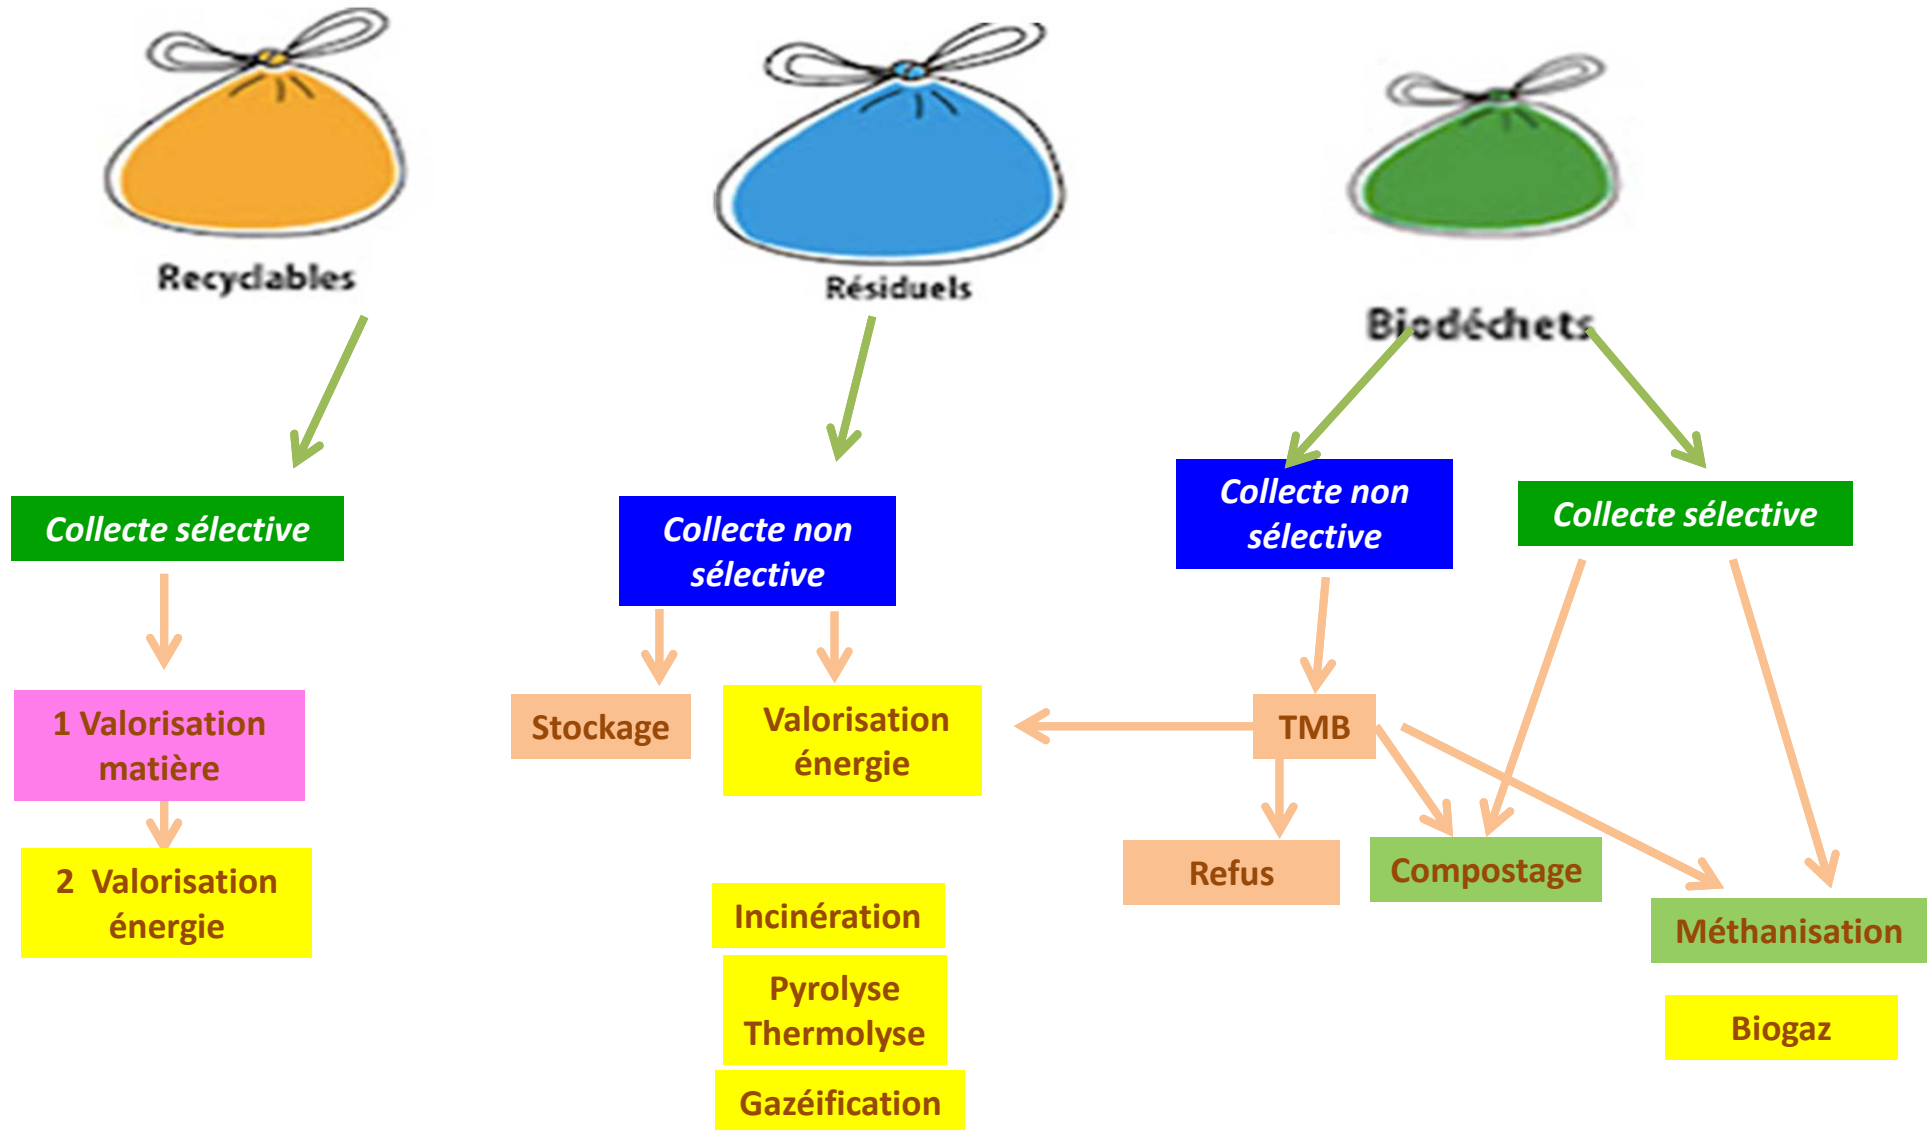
Recyclables

Résiduels

Biodéchets

Collecte sélective

1 Valorisation matière

2 Valorisation énergie

Collecte non sélective

Stockage

Valorisation énergie

Incinération

Pyrolyse Thermolyse

Gazéification

Collecte non sélective

TMB

Refus

Compostage

Collecte sélective

Méthanisation

Biogaz